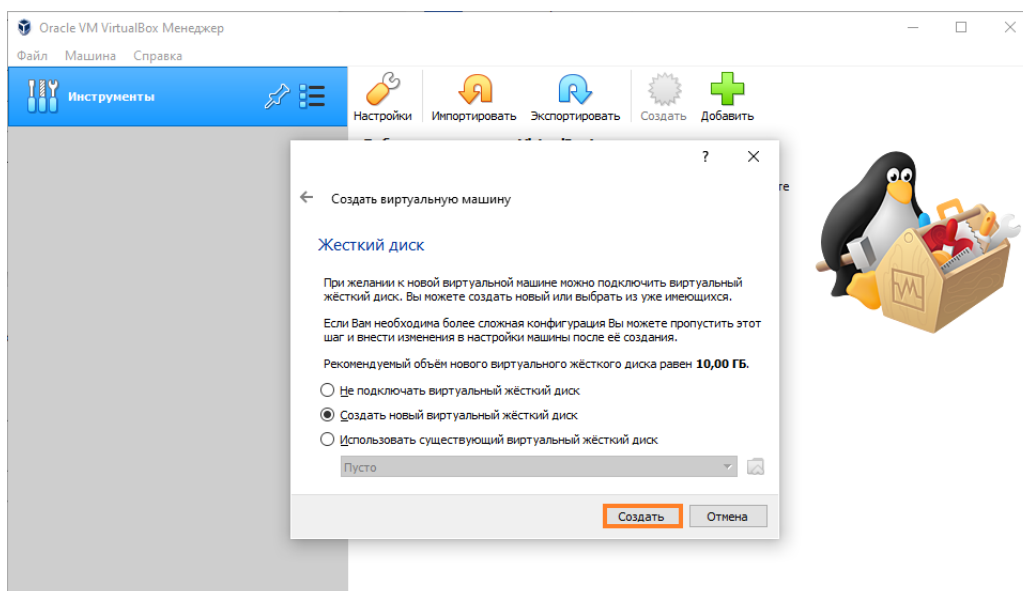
Oracle VM VirtualBox Менеджер

Файл Машина Справка

Инструменты

Настройки Импортировать Экспортировать Создать Добавить

?

Создать виртуальную машину

Жесткий диск

При желании к новой виртуальной машине можно подключить виртуальный жёсткий диск. Вы можете создать новый или выбрать из уже имеющихся.

Если Вам необходима более сложная конфигурация Вы можете пропустить этот шаг и внести изменения в настройки машины после её создания.

Рекомендуемый объём нового виртуального жёсткого диска равен **10,00 ГБ**.

Не подключать виртуальный жёсткий диск

Создать новый виртуальный жёсткий диск

Использовать существующий виртуальный жёсткий диск

Пусто

Создать Отмена